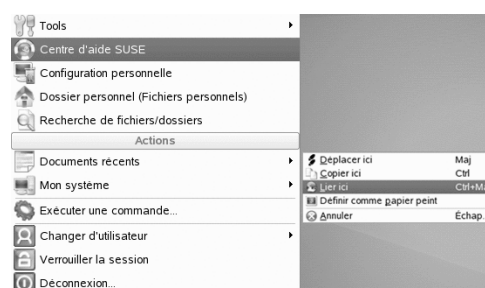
Tools
Centre d'aide SUSE
Configuration personnelle
Dossier personnel (Fichiers personnels)
Recherche de fichiers/dossiers
Actions
Documents récents
Mon système
Exécuter une commande...
Changer d'utilisateur
Verrouiller la session
Déconnexion...

Déplacer ici Maj
Copier ici Ctrl
Lier ici Ctrl+M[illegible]
Définir comme papier peint
Annuler Échap.